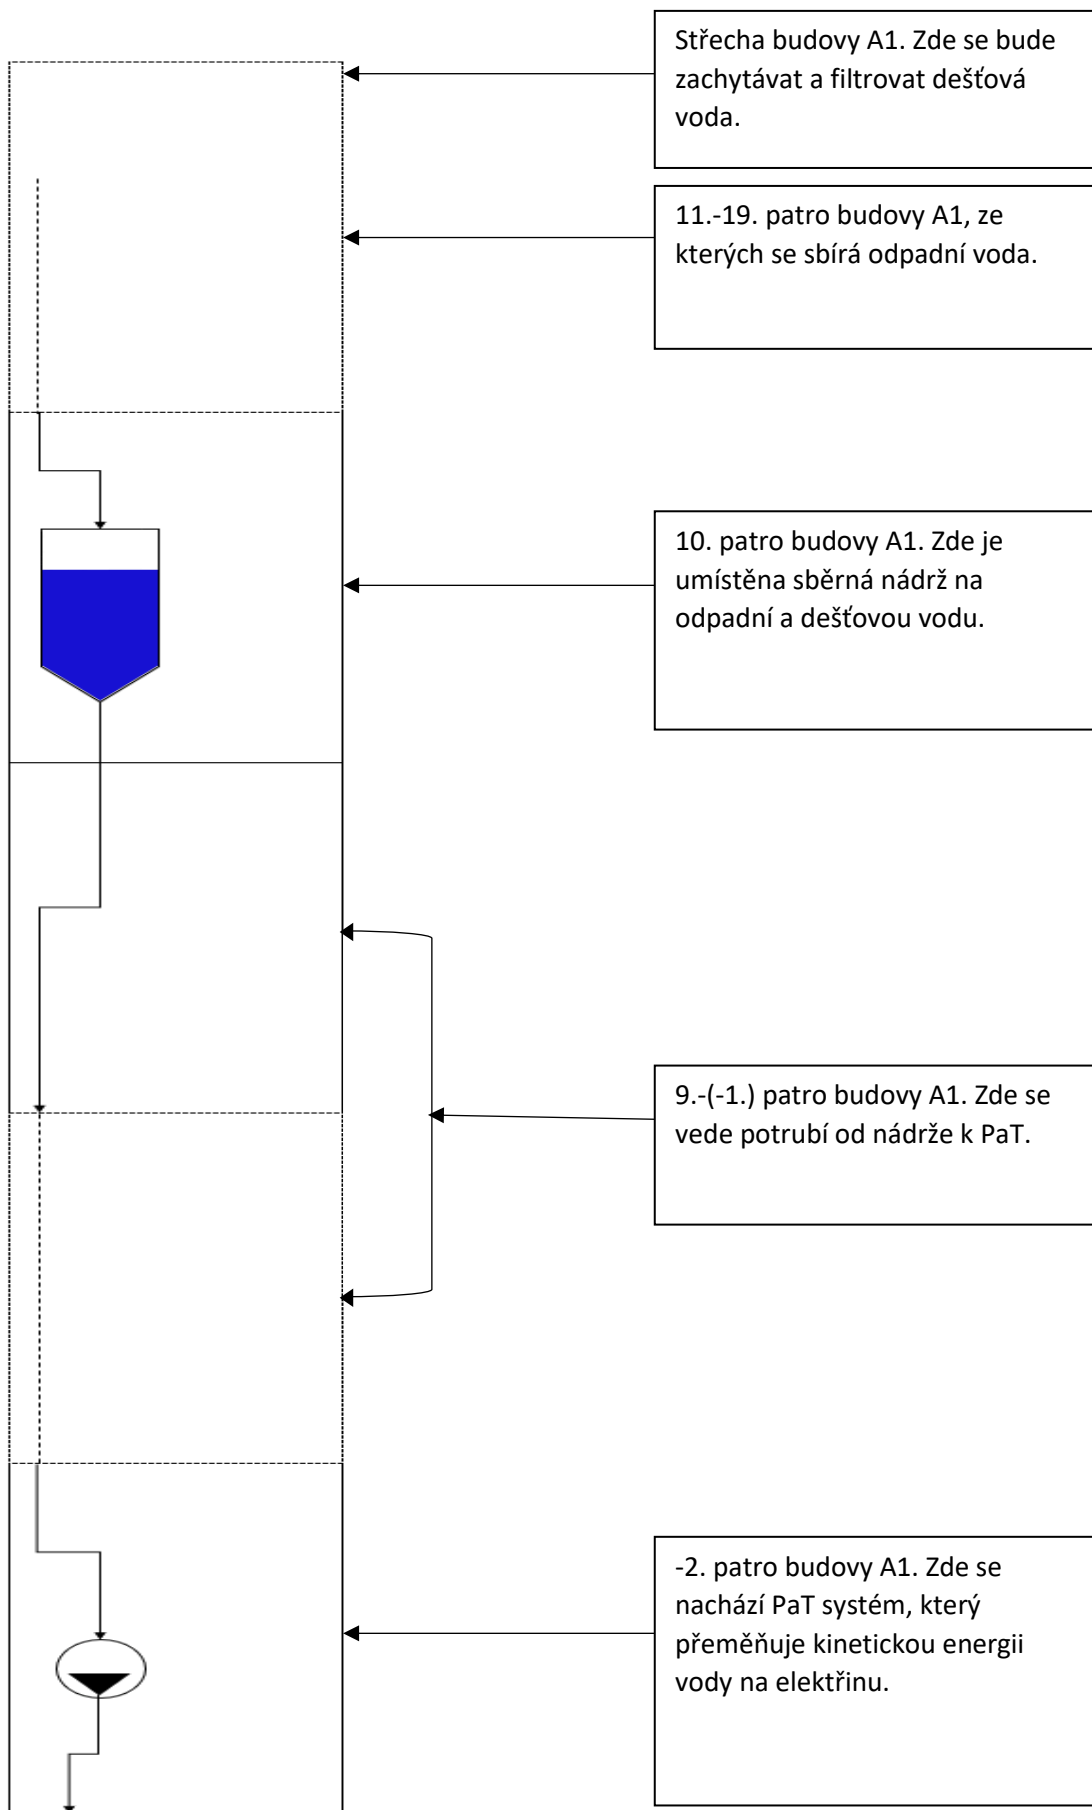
Střecha budovy A1. Zde se bude zachytávat a filtrovat dešťová voda.

11.-19. patro budovy A1, ze kterých se sbírá odpadní voda.

10. patro budovy A1. Zde je umístěna sběrná nádrž na odpadní a dešťovou vodu.

9.-(-1.) patro budovy A1. Zde se vede potrubí od nádrže k PaT.

-2. patro budovy A1. Zde se nachází PaT systém, který přeměňuje kinetickou energii vody na elektřinu.